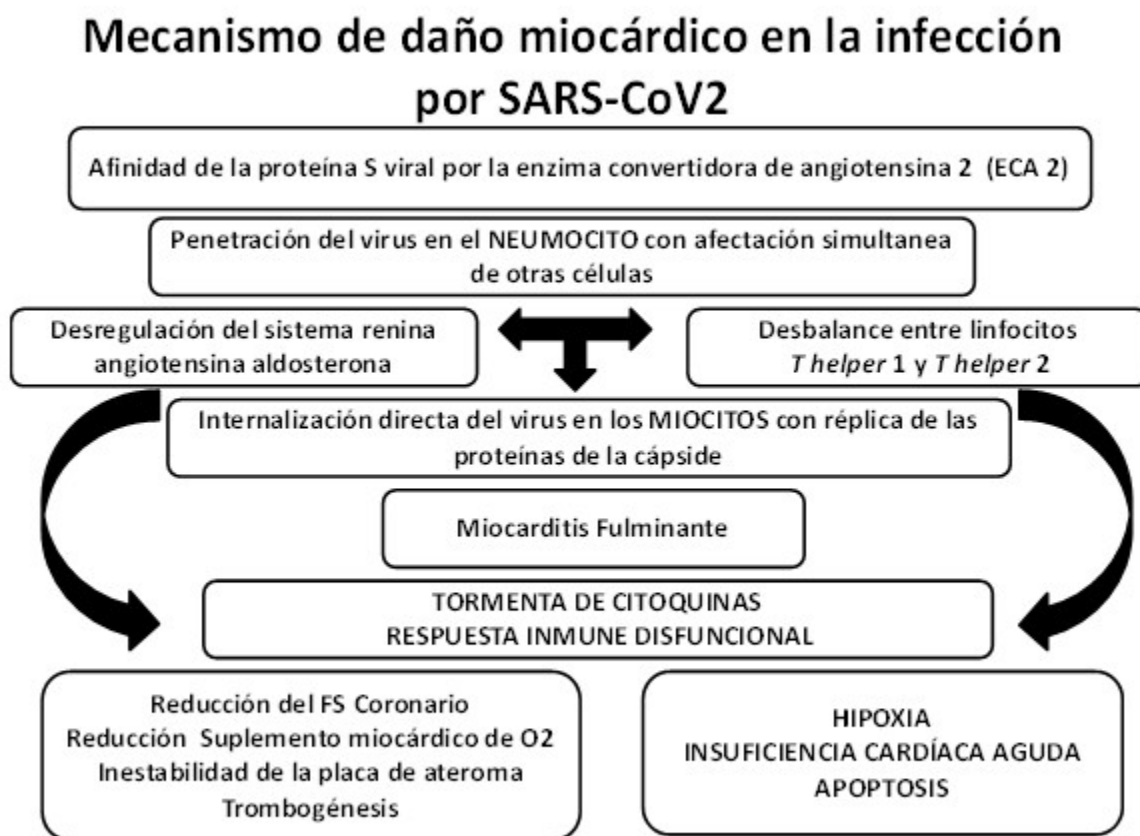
Mecanismo de daño miocárdico en la infección por SARS-CoV2

Afinidad de la proteína S viral por la enzima convertidora de angiotensina 2 (ECA 2)

Penetración del virus en el NEUMOCITO con afectación simultanea de otras células

Desregulación del sistema renina angiotensina aldosterona

Desbalance entre linfocitos *T helper* 1 y *T helper* 2

Internalización directa del virus en los MIOCITOS con réplica de las proteínas de la cápside

Miocarditis Fulminante

TORMENTA DE CITOQUINAS
RESPUESTA INMUNE DISFUNCIONAL

Reducción del FS Coronario
Reducción Suplemento miocárdico de O2
Inestabilidad de la placa de ateroma
Trombogénesis

HIPOXIA
INSUFICIENCIA CARDÍACA AGUDA
APOPTOSIS